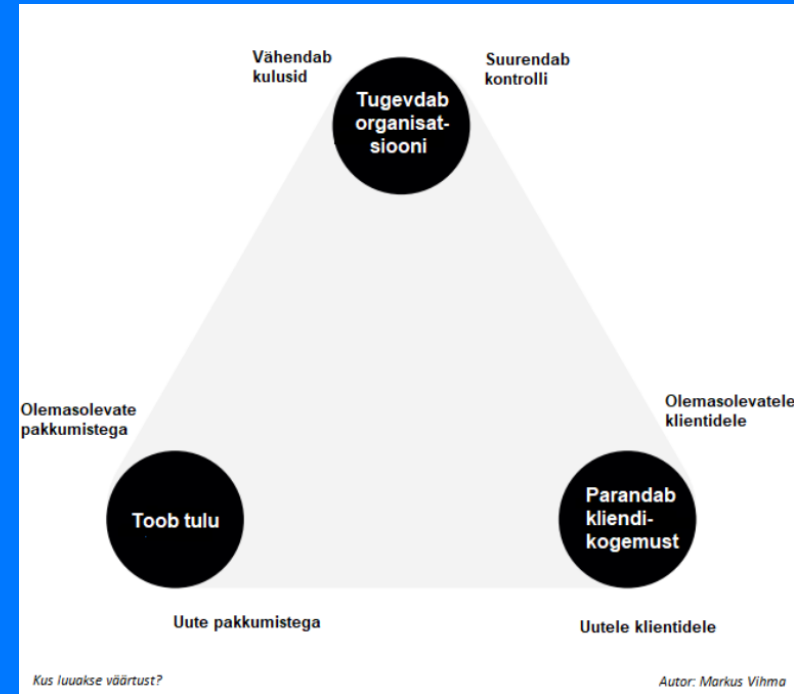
Vähendab kulusid

Tugevdab organisatsiooni

Suurendab kontrolli

Olemasolevate pakkumistega

Olemasolevatele klientidele

Toob tulu

Parandab kliendikogemust

Uute pakkumistega

Uutele klientidele

Kus luuakse väärtust?

Autor: Markus Vihma